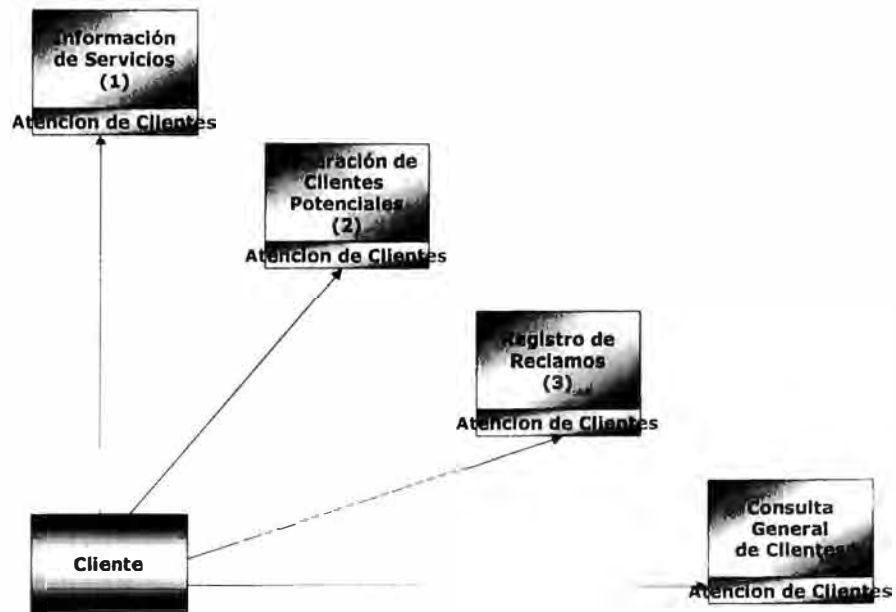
Información de Servicios (1)
Atencion de Clientes

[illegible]aración de Clientes Potenciales (2)
Atencion de Clientes

Registro de Reclamos (3)
Atencion de Clientes

Cliente

Consulta General de Clientes
Atencion de Clientes